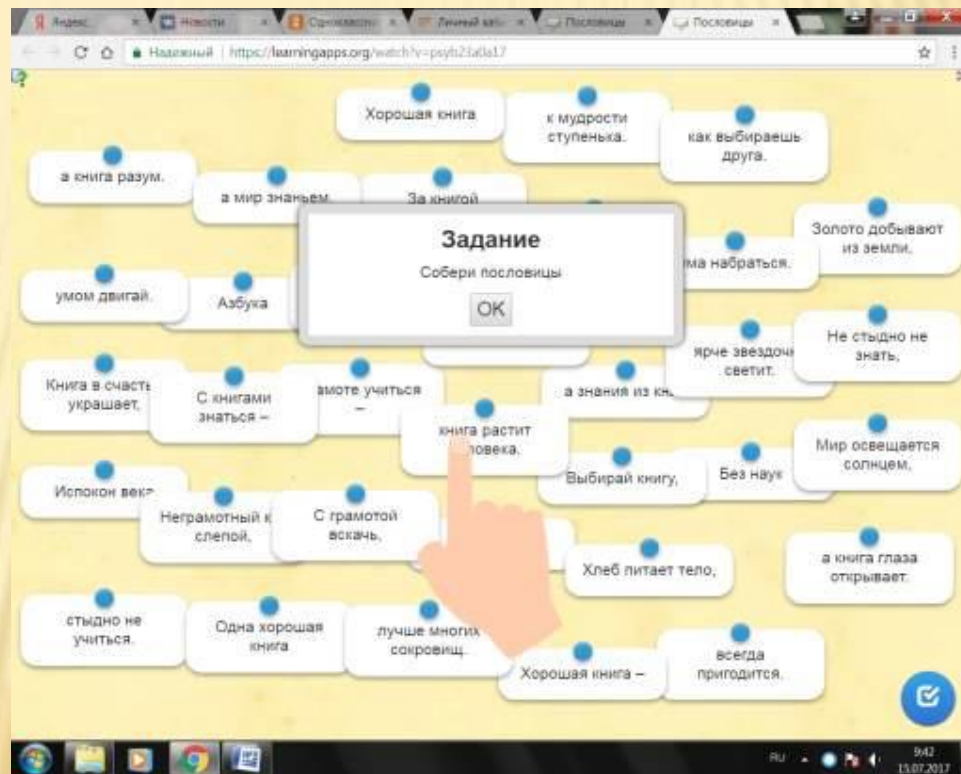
Яндекс Новости Одноклассники Личный каб Пословицы Пословицы

Надежный | https://learningapps.org/watch?v=psyb23a0a17

Хорошая книга

к мудрости ступенька.

как выбираешь друга.

а книга разум.

а мир знаньем.

За книгой

Золото добывают из земли,

Задание

Собери пословицы

OK

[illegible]ма набраться.

умом двигай.

Азбука

Не стыдно не знать,

ярче звездоч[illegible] светит.

Книга в счасть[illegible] украшает,

С книгами знаться –

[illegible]моте учиться –

а знания из кн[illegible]

книга растит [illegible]ловека.

Мир освещается солнцем,

Выбирай книгу,

Без наук

Испокон век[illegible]

Неграмотный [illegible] слепой,

С грамотой вскачь,

Хлеб питает тело,

а книга глаза открывает.

стыдно не учиться.

Одна хорошая книга

лучше многих сокровищ.

Хорошая книга –

всегда пригодится.

RU 9:42 15.07.2017